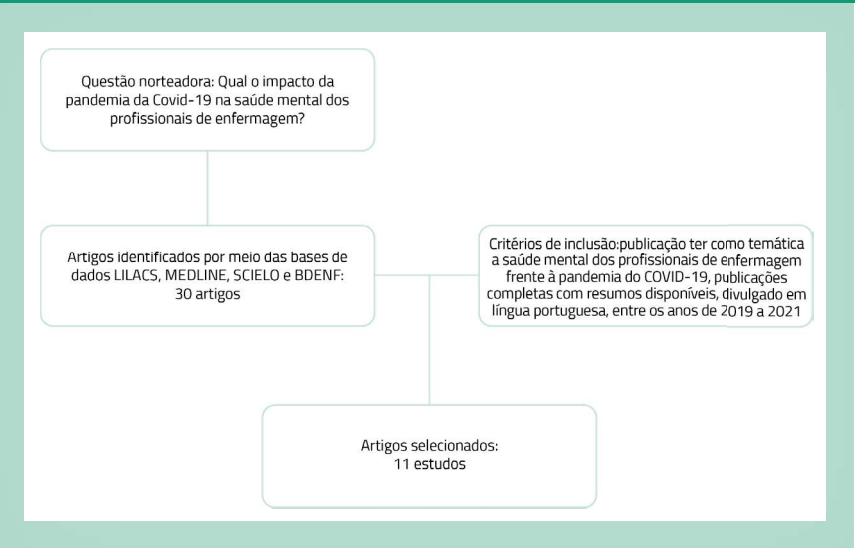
Questão norteadora: Qual o impacto da pandemia da Covid-19 na saúde mental dos profissionais de enfermagem?

Artigos identificados por meio das bases de dados LILACS, MEDLINE, SCIELO e BDENF: 30 artigos

Critérios de inclusão:publicação ter como temática a saúde mental dos profissionais de enfermagem frente à pandemia do COVID-19, publicações completas com resumos disponíveis, divulgado em língua portuguesa, entre os anos de 2019 a 2021

Artigos selecionados: 11 estudos